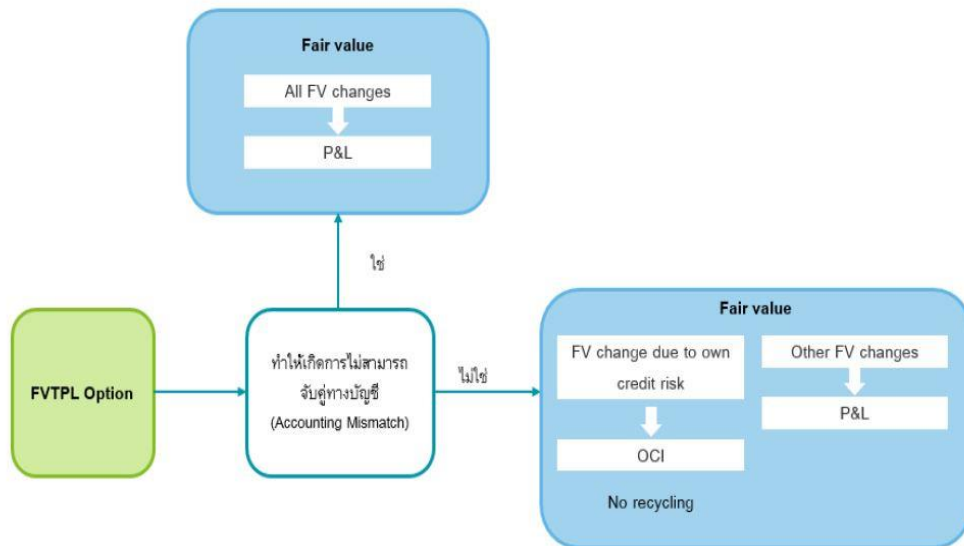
Fair value

All FV changes

P&L

ใช่

FVTPL Option

ทำให้เกิดการไม่สามารถจับคู่ทางบัญชี (Accounting Mismatch)

ไม่ใช่

Fair value

FV change due to own credit risk

OCI

No recycling

Other FV changes

P&L